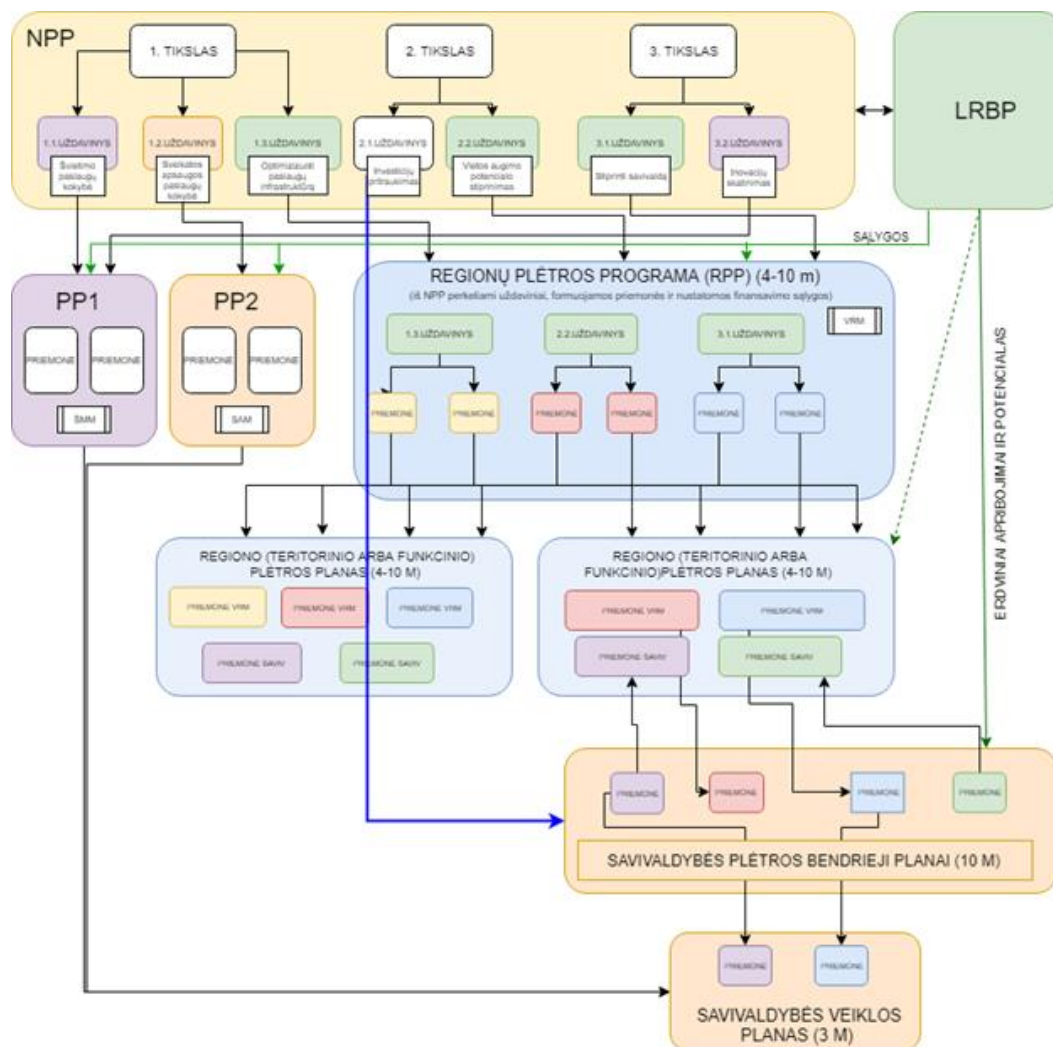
NPP

1. TIKSLAS

2. TIKSLAS

3. TIKSLAS

LRBP

1.1.UŽDAVINYS

Švietimo paslaugų kokybė

1.2.UŽDAVINYS

Sveikatos apsaugos paslaugų kokybė

1.3.UŽDAVINYS

Optimizuoti paslaugų infrastruktūrą

2.1.UŽDAVINYS

Investicijų pritraukimas

2.2.UŽDAVINYS

Vietos augimo potencialo stiprinimas

3.1.UŽDAVINYS

Stiprinti savivaldą

3.2.UŽDAVINYS

Inovacijų skatinimas

SĄLYGOS

PP1

PRIEMONĖ

PRIEMONĖ

ŠMM

PP2

PRIEMONĖ

PRIEMONĖ

SAM

REGIONŲ PLĖTROS PROGRAMA (RPP) (4-10 m)

(iš NPP perkeliami uždaviniai, formuojamos priemonės ir nustatomos finansavimo sąlygos)

VRM

1.3.UŽDAVINYS

2.2.UŽDAVINYS

3.1.UŽDAVINYS

PRIEMONĖ

PRIEMONĖ

PRIEMONĖ

PRIEMONĖ

PRIEMONĖ

PRIEMONĖ

ERDVINIAI APRIBOJIMAI IR POTENCIALAS

REGIONO (TERITORINIO ARBA FUNKCINIO) PLĖTROS PLANAS (4-10 M)

PRIEMONĖ VRM

PRIEMONĖ VRM

PRIEMONĖ VRM

PRIEMONĖ SAVIV

PRIEMONĖ SAVIV

REGIONO (TERITORINIO ARBA FUNKCINIO)PLĖTROS PLANAS (4-10 M)

PRIEMONĖ VRM

PRIEMONĖ VRM

PRIEMONĖ SAVIV

PRIEMONĖ SAVIV

PRIEMONĖ

PRIEMONĖ

PRIEMONĖ

PRIEMONĖ

SAVIVALDYBĖS PLĖTROS BENDRIEJI PLANAI (10 M)

PRIEMONĖ

PRIEMONĖ

SAVIVALDYBĖS VEIKLOS PLANAS (3 M)